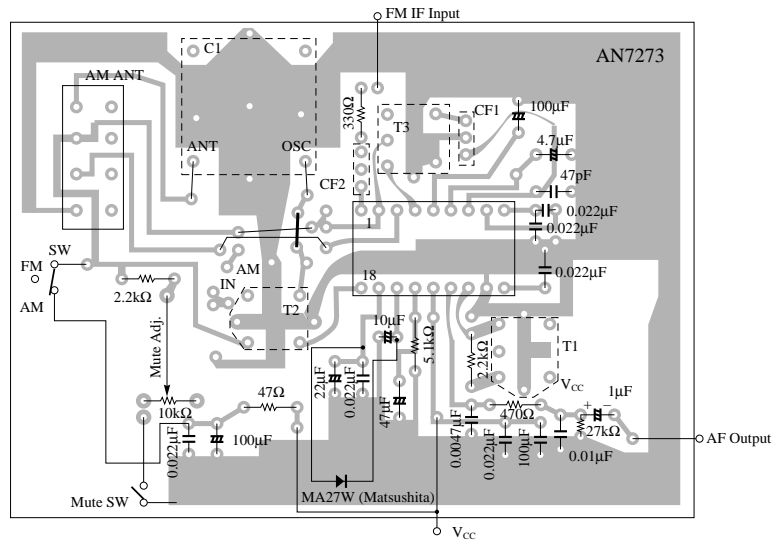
FM IF Input

AN7273

C1

AM ANT

ANT

OSC

330Ω

T3

CF1

100μF

4.7μF

47pF

CF2

0.022μF

0.022μF

1

SW

FM

AM

2.2kΩ

AM

IN

T2

18

0.022μF

10μF

5.1kΩ

T1

Mute Adj.

22μF

0.022μF

2.2kΩ

$V_{CC}$

47Ω

47μF

1μF

10kΩ

470Ω

27kΩ

0.022μF

100μF

0.0047μF

0.022μF

100μF

0.01μF

AF Output

Mute SW

MA27W (Matsushita)

$V_{CC}$